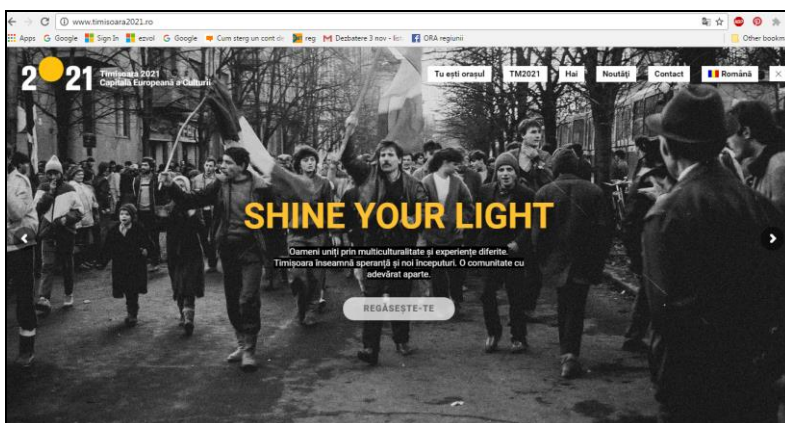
www.timisoara2021.ro

Apps G Google Sign In ezvol G Google Cum sterg un cont d reg Dezbatere 3 nov - list ORA regiunii Other bookm

2021 Timișoara 2021 Capitală Europeană a Culturii

Tu ești orașul TM2021 Hai Noutăți Contact Română

SHINE YOUR LIGHT

Oameni uniți prin multiculturalitate și experiențe diferite. Timișoara înseamnă speranță și noi începuturi. O comunitate cu adevărat aparte.

REGĂSEȘTE-TE